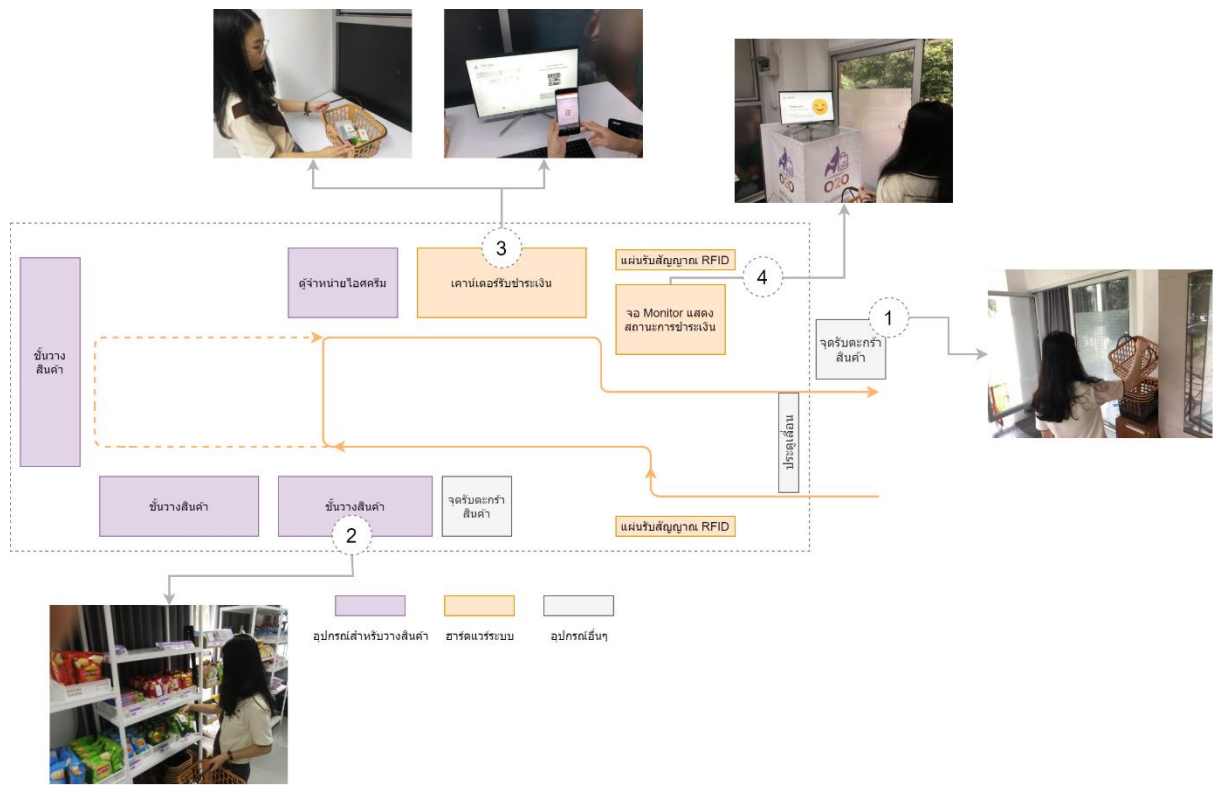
3

ตู้จำหน่ายไอศครีม

เคาน์เตอร์รับชำระเงิน

แผ่นรับสัญญาณ RFID

4

จอ Monitor แสดงสถานะการชำระเงิน

1

จุดรับตะกร้าสินค้า

ชั้นวางสินค้า

ประตูเลื่อน

ชั้นวางสินค้า

ชั้นวางสินค้า

จุดรับตะกร้าสินค้า

แผ่นรับสัญญาณ RFID

2

O2O

อุปกรณ์สำหรับวางสินค้า

ฮาร์ดแวร์ระบบ

อุปกรณ์อื่นๆ